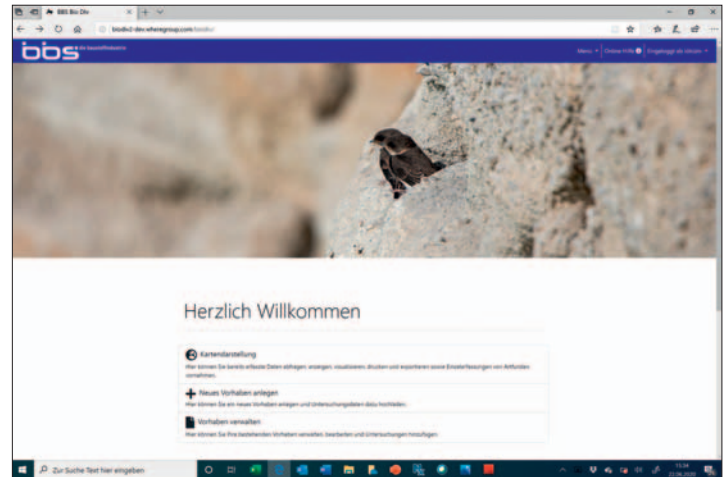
BBS Bio Div

biodiv2-dev.wheregroup.com/biodiv/

bbs

Menu Online-Hilfe Eingeloggt als: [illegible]

Herzlich Willkommen

Kartendarstellung

Hier können Sie bereits erfasste Daten abfragen, anzeigen, visualisieren, drucken und exportieren sowie Einzelerfassungen von Artfunden vornehmen.

Neues Vorhaben anlegen

Hier können Sie ein neues Vorhaben anlegen und Untersuchungsdaten dazu hochladen.

Vorhaben verwalten

Hier können Sie Ihre bestehenden Vorhaben verwalten, bearbeiten und Untersuchungen hinzufügen.

Zur Suche Text hier eingeben

11:34
22.06.2020